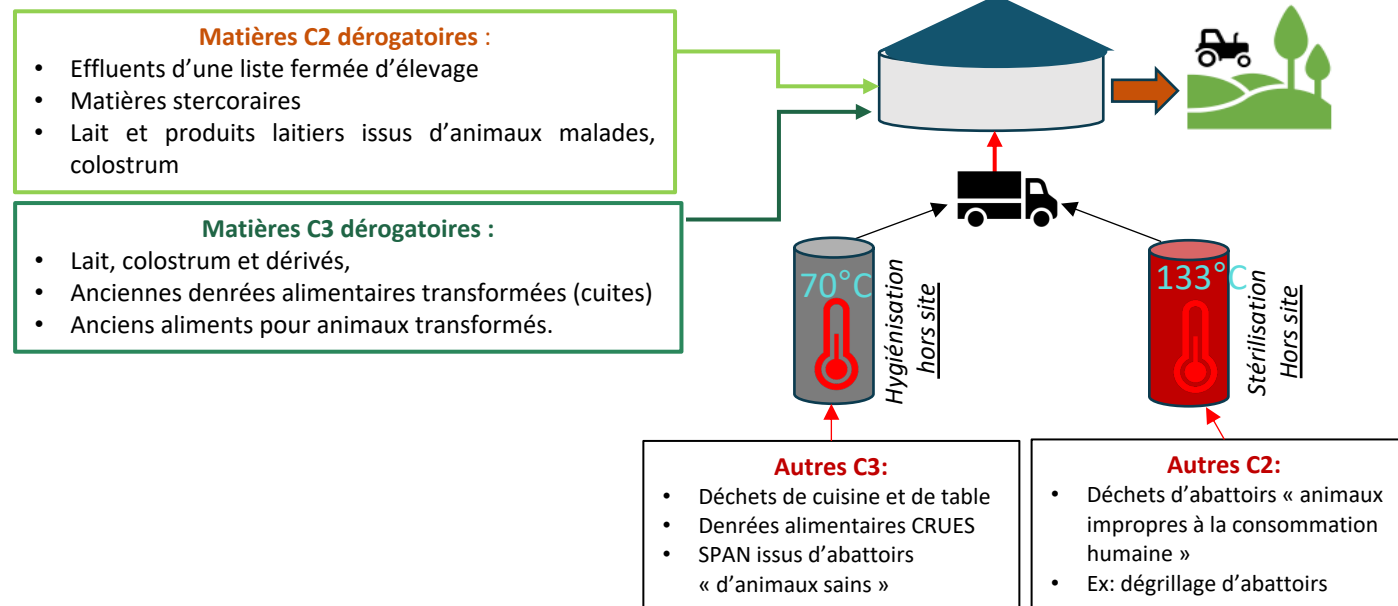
Matières C2 dérogatoires :

- Effluents d'une liste fermée d'élevage
- Matières stercoraires
- Lait et produits laitiers issus d'animaux malades, colostrum

Matières C3 dérogatoires :

- Lait, colostrum et dérivés,
- Anciennes denrées alimentaires transformées (cuites)
- Anciens aliments pour animaux transformés.

70°C

Hygiénisation hors site

133°C

Stérilisation Hors site

Autres C3:

- Déchets de cuisine et de table
- Denrées alimentaires CRUES
- SPAN issus d'abattoirs « d'animaux sains »

Autres C2:

- Déchets d'abattoirs « animaux impropres à la consommation humaine »
- Ex: dégrillage d'abattoirs